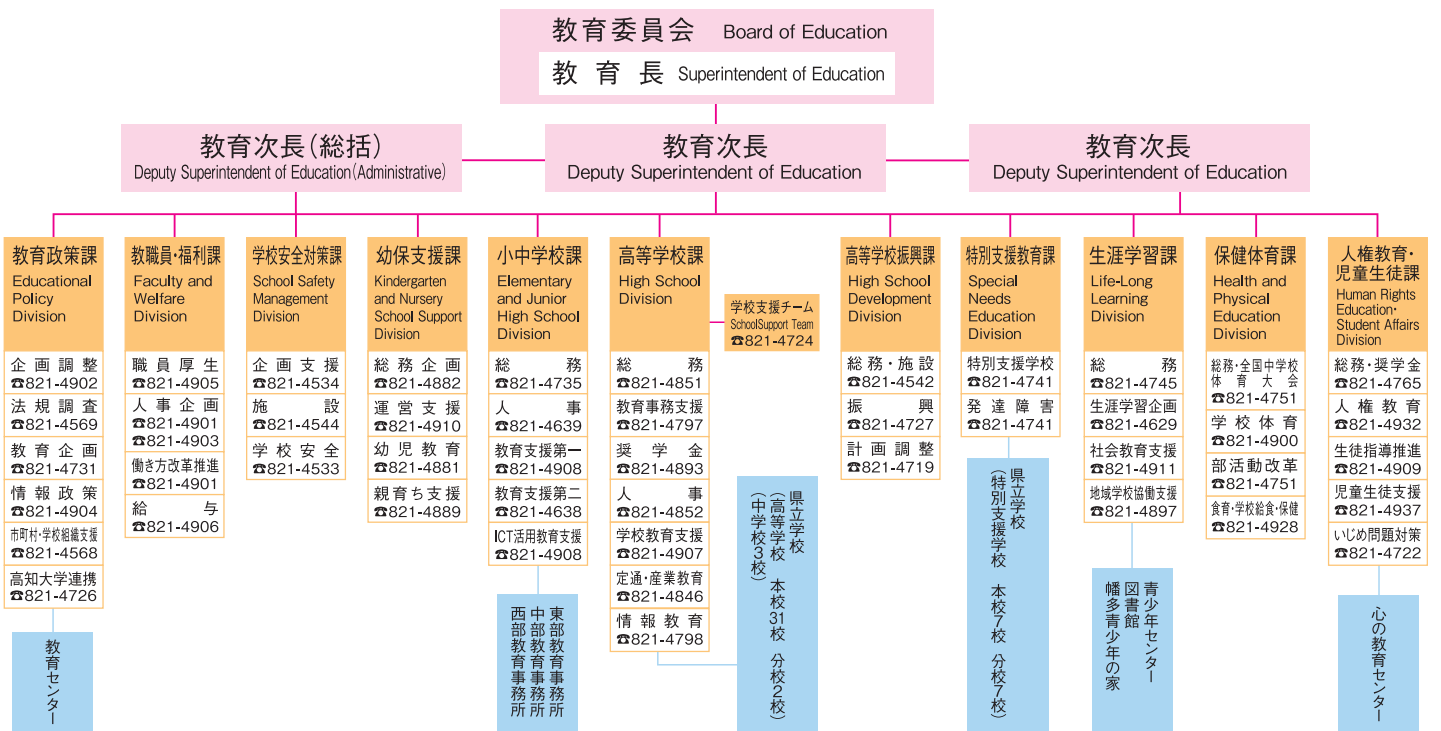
教育委員会 Board of Education

教育長 Superintendent of Education

教育次長(総括)
Deputy Superintendent of Education(Administrative)

教育次長
Deputy Superintendent of Education

教育次長
Deputy Superintendent of Education

教育政策課
Educational Policy Division
企画調整 ☎821-4902
法規調査 ☎821-4569
教育企画 ☎821-4731
情報政策 ☎821-4904
市町村・学校組織支援 ☎821-4568
高知大学連携 ☎821-4726
教育センター

教職員・福利課
Faculty and Welfare Division
職員厚生 ☎821-4905
人事企画 ☎821-4901 ☎821-4903
働き方改革推進 ☎821-4901
給与 ☎821-4906

学校安全対策課
School Safety Management Division
企画支援 ☎821-4534
施設 ☎821-4544
学校安全 ☎821-4533

幼保支援課
Kindergarten and Nursery School Support Division
総務企画 ☎821-4882
運営支援 ☎821-4910
幼児教育 ☎821-4881
親育ち支援 ☎821-4889

小中学校課
Elementary and Junior High School Division
総務 ☎821-4735
人事 ☎821-4639
教育支援第一 ☎821-4908
教育支援第二 ☎821-4638
ICT活用教育支援 ☎821-4908
東部教育事務所
中部教育事務所
西部教育事務所

高等学校課
High School Division
総務 ☎821-4851
教育事務支援 ☎821-4797
奨学金 ☎821-4893
人事 ☎821-4852
学校教育支援 ☎821-4907
定通・産業教育 ☎821-4846
情報教育 ☎821-4798
学校支援チーム SchoolSupport Team ☎821-4724
県立学校(高等学校 本校31校 分校2校)(中学校3校)

高等学校振興課
High School Development Division
総務・施設 ☎821-4542
振興 ☎821-4727
計画調整 ☎821-4719

特別支援教育課
Special Needs Education Division
特別支援学校 ☎821-4741
発達障害 ☎821-4741
県立学校(特別支援学校 本校7校 分校7校)

生涯学習課
Life-Long Learning Division
総務 ☎821-4745
生涯学習企画 ☎821-4629
社会教育支援 ☎821-4911
地域学校協働支援 ☎821-4897
青少年センター
図書館
幡多青少年の家

保健体育課
Health and Physical Education Division
総務・全国中学校体育大会 ☎821-4751
学校体育 ☎821-4900
部活動改革 ☎821-4751
食育・学校給食・保健 ☎821-4928

人権教育・児童生徒課
Human Rights Education・Student Affairs Division
総務・奨学金 ☎821-4765
人権教育 ☎821-4932
生徒指導推進 ☎821-4909
児童生徒支援 ☎821-4937
いじめ問題対策 ☎821-4722
心の教育センター